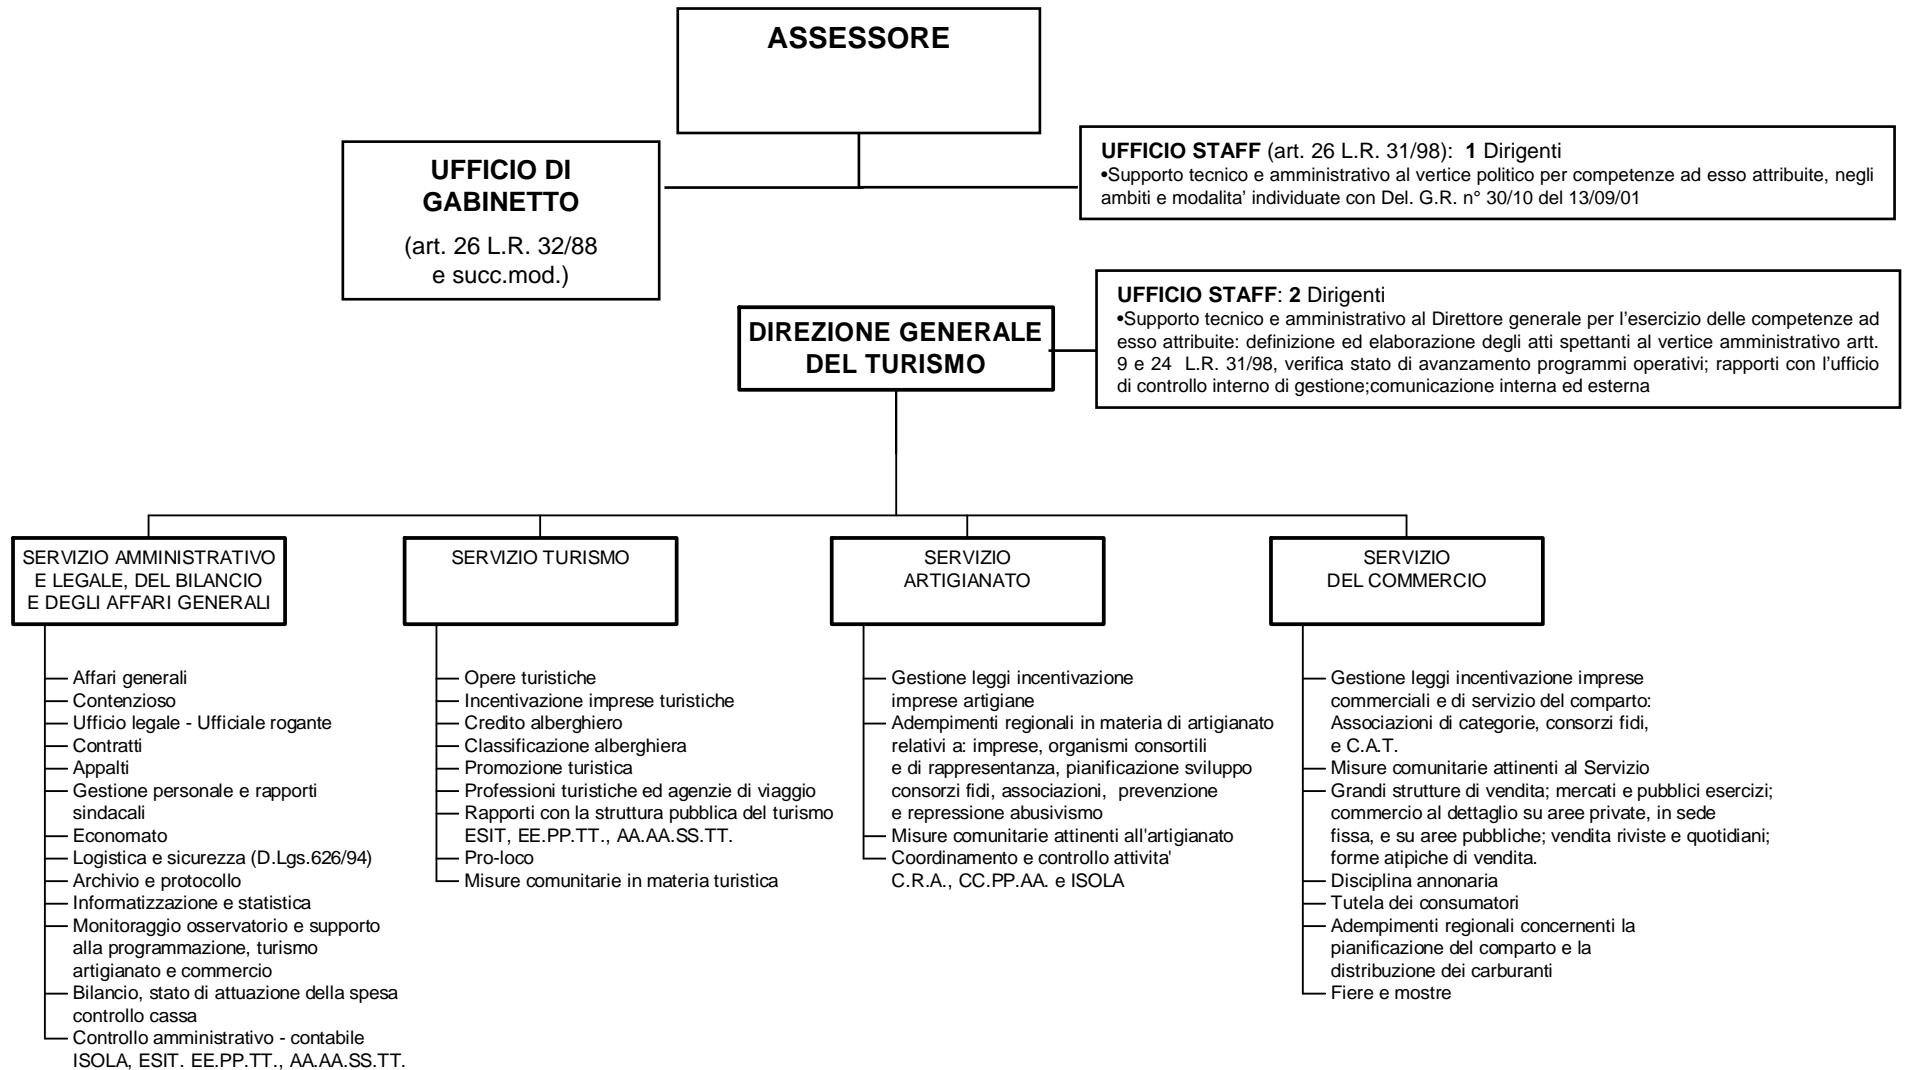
ASSESSORE

UFFICIO DI GABINETTO

(art. 26 L.R. 32/88 e succ.mod.)

**UFFICIO STAFF** (art. 26 L.R. 31/98): **1** Dirigenti
•Supporto tecnico e amministrativo al vertice politico per competenze ad esso attribuite, negli ambiti e modalita' individuate con Del. G.R. n° 30/10 del 13/09/01

DIREZIONE GENERALE DEL TURISMO

**UFFICIO STAFF**: **2** Dirigenti
•Supporto tecnico e amministrativo al Direttore generale per l'esercizio delle competenze ad esso attribuite: definizione ed elaborazione degli atti spettanti al vertice amministrativo artt. 9 e 24 L.R. 31/98, verifica stato di avanzamento programmi operativi; rapporti con l'ufficio di controllo interno di gestione;comunicazione interna ed esterna

SERVIZIO AMMINISTRATIVO E LEGALE, DEL BILANCIO E DEGLI AFFARI GENERALI

Affari generali
Contenzioso
Ufficio legale - Ufficiale rogante
Contratti
Appalti
Gestione personale e rapporti sindacali
Economato
Logistica e sicurezza (D.Lgs.626/94)
Archivio e protocollo
Informatizzazione e statistica
Monitoraggio osservatorio e supporto alla programmazione, turismo artigianato e commercio
Bilancio, stato di attuazione della spesa controllo cassa
Controllo amministrativo - contabile ISOLA, ESIT. EE.PP.TT., AA.AA.SS.TT.

SERVIZIO TURISMO

Opere turistiche
Incentivazione imprese turistiche
Credito alberghiero
Classificazione alberghiera
Promozione turistica
Professioni turistiche ed agenzie di viaggio
Rapporti con la struttura pubblica del turismo ESIT, EE.PP.TT., AA.AA.SS.TT.
Pro-loco
Misure comunitarie in materia turistica

SERVIZIO ARTIGIANATO

Gestione leggi incentivazione imprese artigiane
Adempimenti regionali in materia di artigianato relativi a: imprese, organismi consortili e di rappresentanza, pianificazione sviluppo consorzi fidi, associazioni, prevenzione e repressione abusivismo
Misure comunitarie attinenti all'artigianato
Coordinamento e controllo attivita' C.R.A., CC.PP.AA. e ISOLA

SERVIZIO DEL COMMERCIO

Gestione leggi incentivazione imprese commerciali e di servizio del comparto: Associazioni di categorie, consorzi fidi, e C.A.T.
Misure comunitarie attinenti al Servizio
Grandi strutture di vendita; mercati e pubblici esercizi; commercio al dettaglio su aree private, in sede fissa, e su aree pubbliche; vendita riviste e quotidiani; forme atipiche di vendita.
Disciplina annonaria
Tutela dei consumatori
Adempimenti regionali concernenti la pianificazione del comparto e la distribuzione dei carburanti
Fiere e mostre